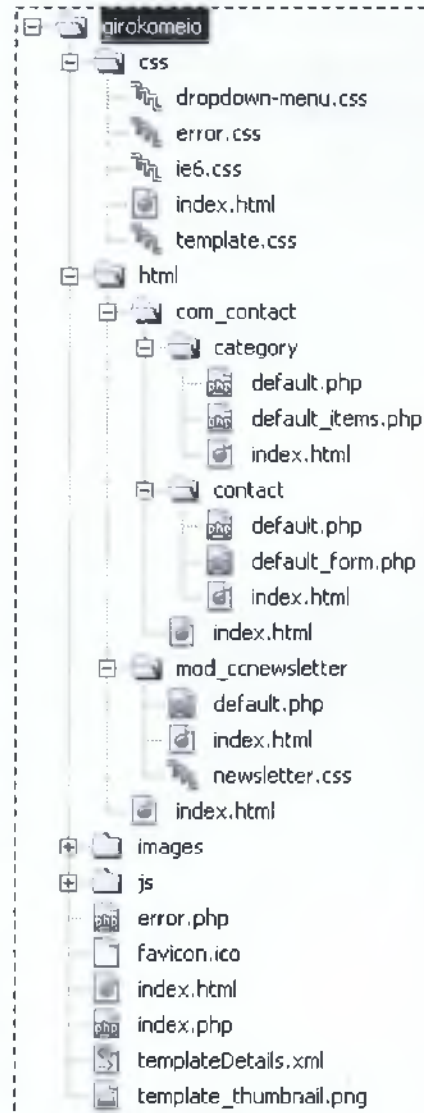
girokomeio
css
dropdown-menu.css
error.css
ie6.css
index.html
template.css
html
com_contact
category
default.php
default_items.php
index.html
contact
default.php
default_form.php
index.html
index.html
mod_ccnewsletter
default.php
index.html
newsletter.css
index.html
images
js
error.php
favicon.ico
index.html
index.php
templateDetails.xml
template_thumbnail.png